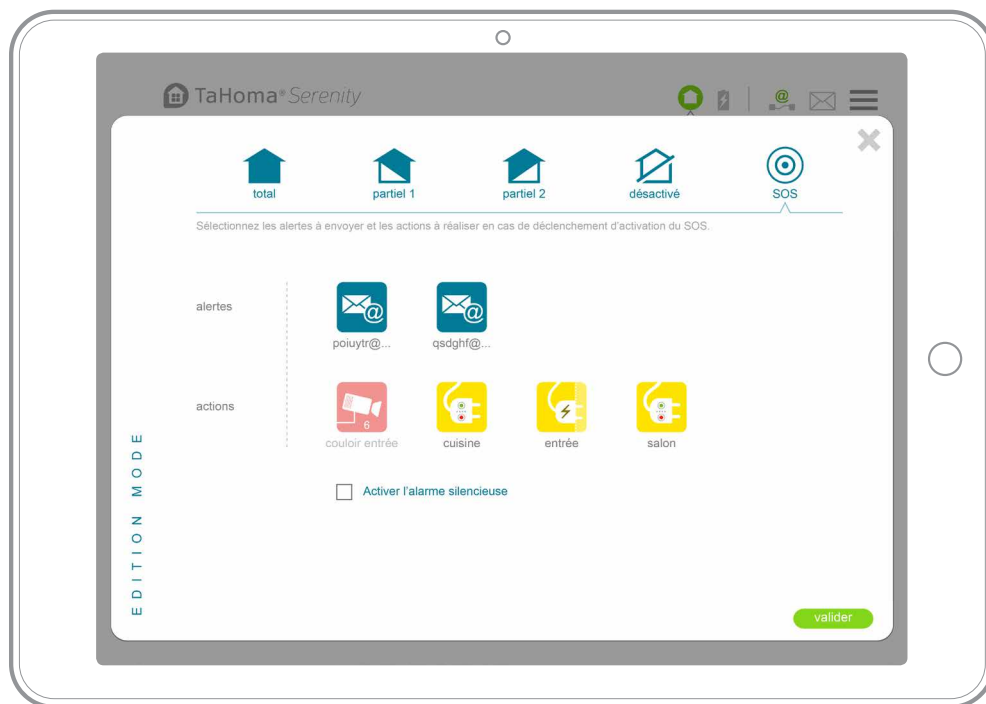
TaHoma® Serenity

total
partiel 1
partiel 2
désactivé
SOS

Sélectionnez les alertes à envoyer et les actions à réaliser en cas de déclenchement d'activation du SOS.

alertes
poiuytr@...
qsdghf@...

actions
6
couloir entrée
cuisine
entrée
salon

Activer l'alarme silencieuse

EDITION MODE

valider